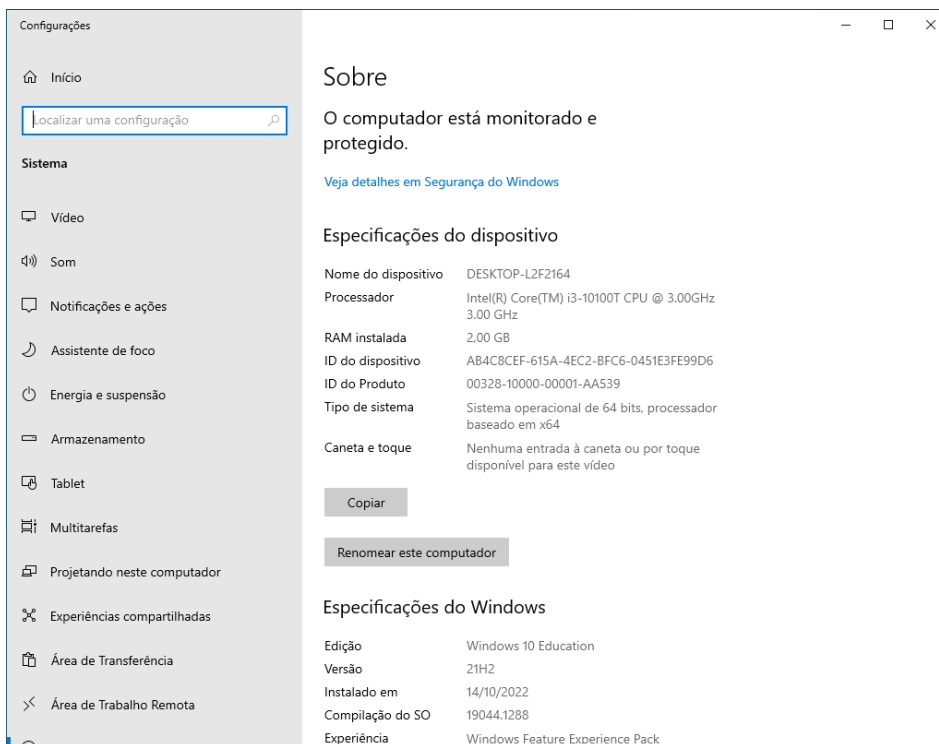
Configurações

Início

Localizar uma configuração

Sistema

Vídeo

Som

Notificações e ações

Assistente de foco

Energia e suspensão

Armazenamento

Tablet

Multitarefas

Projetando neste computador

Experiências compartilhadas

Área de Transferência

Área de Trabalho Remota

Sobre

O computador está monitorado e protegido.

Veja detalhes em Segurança do Windows

Especificações do dispositivo

| | |
|---|---|
| Nome do dispositivo | DESKTOP-L2F2164 |
| Processador | Intel(R) Core(TM) i3-10100T CPU @ 3.00GHz 3.00 GHz |
| RAM instalada | 2,00 GB |
| ID do dispositivo | AB4C8CEF-615A-4EC2-BFC6-0451E3FE99D6 |
| ID do Produto | 00328-10000-00001-AA539 |
| Tipo de sistema | Sistema operacional de 64 bits, processador baseado em x64 |
| Caneta e toque | Nenhuma entrada à caneta ou por toque disponível para este vídeo |

Copiar

Renomear este computador

Especificações do Windows

| | |
|---|---|
| Edição | Windows 10 Education |
| Versão | 21H2 |
| Instalado em | 14/10/2022 |
| Compilação do SO | 19044.1288 |
| Experiência | Windows Feature Experience Pack |